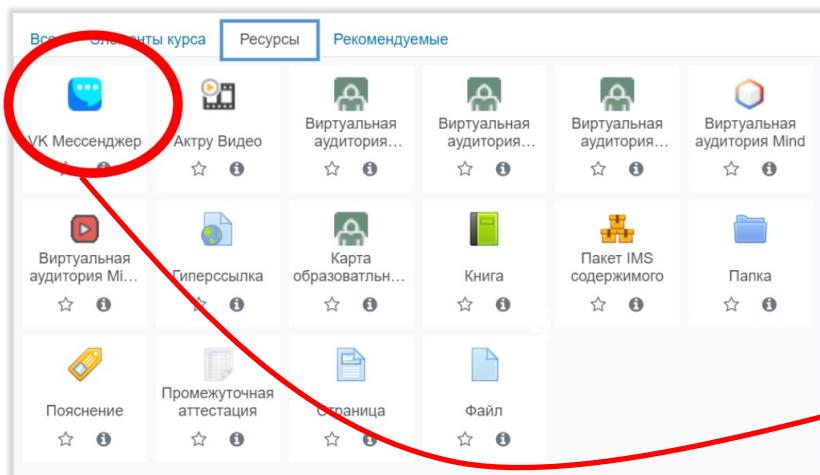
Все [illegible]лементы курса Ресурсы Рекомендуемые

VK Мессенджер
Актру Видео
Виртуальная аудитория...
Виртуальная аудитория...
Виртуальная аудитория...
Виртуальная аудитория Mind

Виртуальная аудитория Mi...
Гиперссылка
Карта образоватльн...
Книга
Пакет IMS содержимого
Папка

Пояснение
Промежуточная аттестация
Страница
Файл